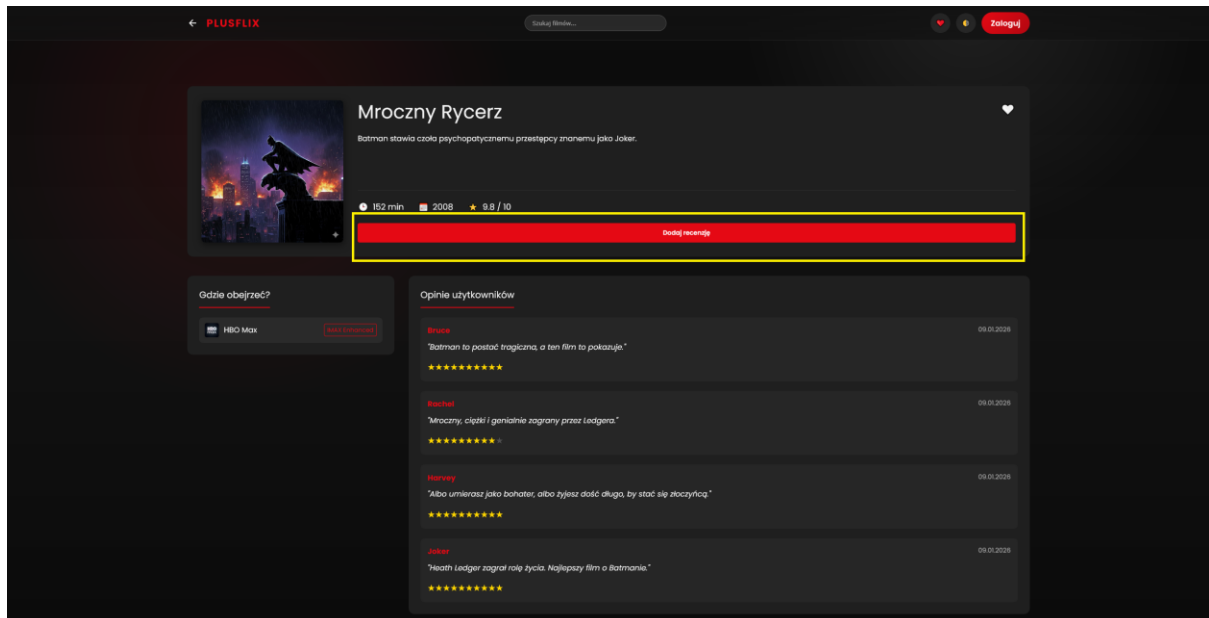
← PLUSFLIX

Szukaj filmów...

Zaloguj

Mroczny Rycerz

Batman stawia czoła psychopatycznemu przestępcy znanemu jako Joker.

152 min 2008 ★ 9.8 / 10

Dodaj recenzję

Gdzie obejrzeć?

HBO Max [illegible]

Opinie użytkowników

Bruce
09.01.2026
"Batman to postać tragiczna, a ten film to pokazuje."
★★★★★★★★★★

Rachel
09.01.2026
"Mroczny, ciężki i genialnie zagrany przez Ledgera."
★★★★★★★★★★

Harvey
09.01.2026
"Albo umierasz jako bohater, albo żyjesz dość długo, by stać się złoczyńcą."
★★★★★★★★★★

Joker
09.01.2026
"Heath Ledger zagrał rolę życia. Najlepszy film o Batmanie."
★★★★★★★★★★